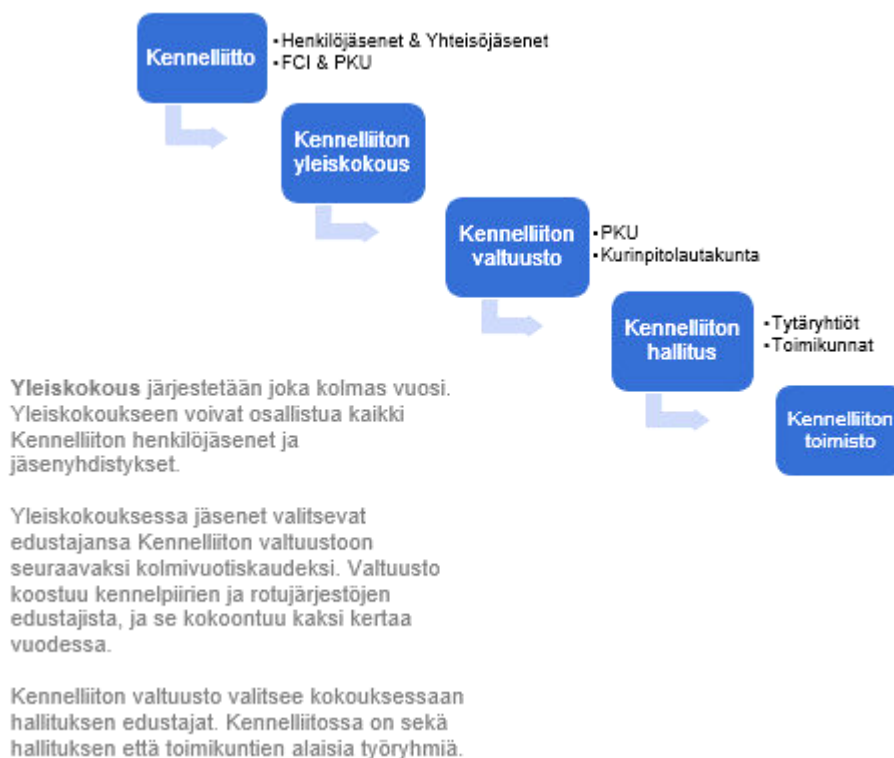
Kennelliitto

• Henkilöjäsenet & Yhteisöjäsenet
• FCI & PKU

Kennelliiton yleiskokous

Kennelliiton valtuusto

• PKU
• Kurinpitolautakunta

Kennelliiton hallitus

• Tytäryhtiöt
• Toimikunnat

Kennelliiton toimisto

**Yleiskokous** järjestetään joka kolmas vuosi. Yleiskokoukseen voivat osallistua kaikki Kennelliiton henkilöjäsenet ja jäsenyhdistykset.

Yleiskokouksessa jäsenet valitsevat edustajansa Kennelliiton valtuustoon seuraavaksi kolmivuotiskaudeksi. Valtuusto koostuu kennelpiirien ja rotujärjestöjen edustajista, ja se kokoontuu kaksi kertaa vuodessa.

Kennelliiton valtuusto valitsee kokouksessaan hallituksen edustajat. Kennelliitossa on sekä hallituksen että toimikuntien alaisia työryhmiä.